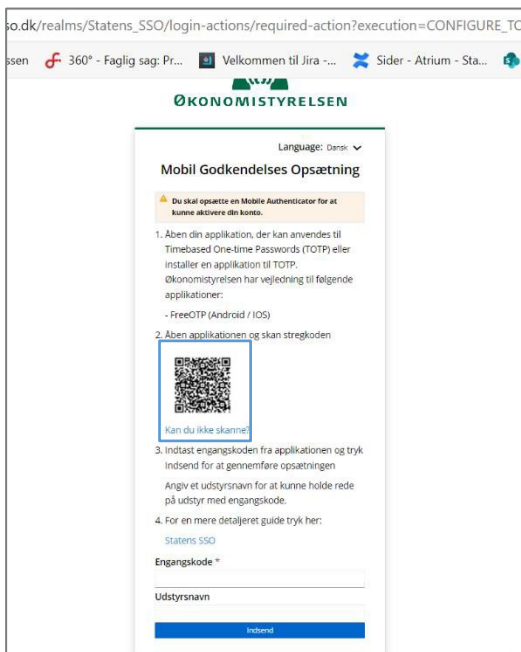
o.dk/realms/Statens_SSO/login-actions/required-action?execution=CONFIGURE_TO

ssen 360° - Faglig sag: Pr... Velkommen til Jira -... Sider - Atrium - Sta...

ØKONOMISTYRELSEN

Language: Dansk

Mobil Godkendelses Opsætning

Du skal opsætte en Mobile Authenticator for at kunne aktivere din konto.

1. Åben din applikation, der kan anvendes til Timebased One-time Passwords (TOTP) eller installer en applikation til TOTP. Økonomistyrelsen har vejledning til følgende applikationer:

- FreeOTP (Android / IOS)

2. Åben applikationen og skan stregkoden

Kan du ikke skanne?

3. Indtast engangskoden fra applikationen og tryk Indsend for at gennemføre opsætningen

Angiv et udstyrsnavn for at kunne holde rede på udstyr med engangskode.

4. For en mere detaljeret guide tryk her:

Statens SSO

Engangskode *

Udstyrsnavn

Indsend